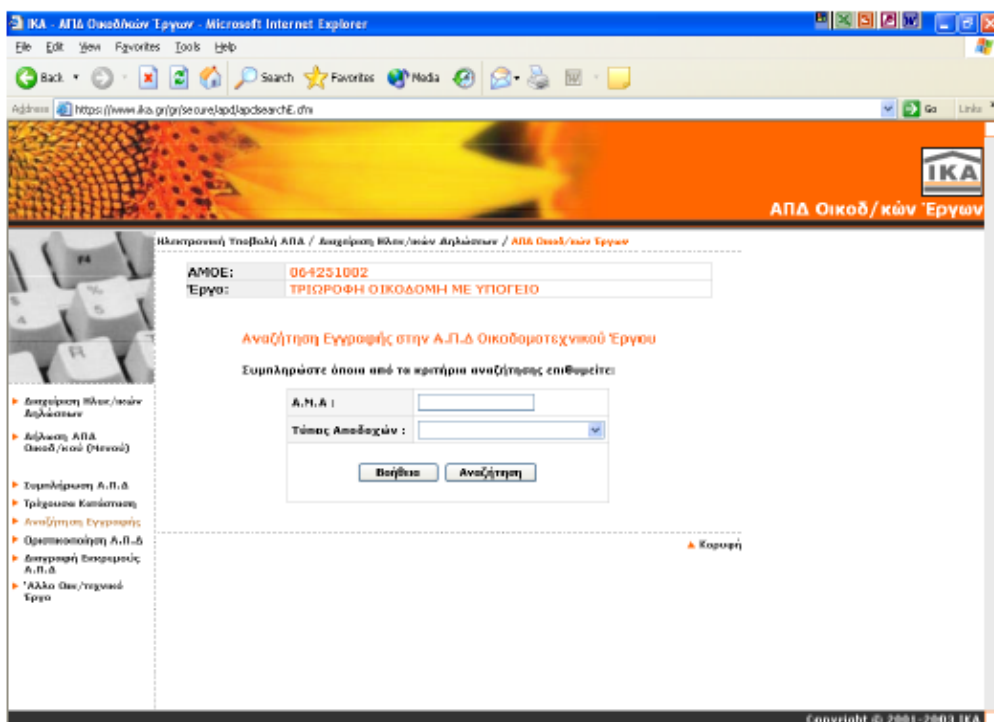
IKA - ΑΠΔ Οικοδ/κών Έργων - Microsoft Internet Explorer

File Edit View Favorites Tools Help

Back Search Favorites Media

Address https://www.ika.gr/gr/secure/apd/apdsearchE.cfm Go Links

IKA

ΑΠΔ Οικοδ/κών Έργων

Ηλεκτρονική Υποβολή ΑΠΔ / Διαχείριση Ηλεκ/κών Δηλώσεων / ΑΠΔ Οικοδ/κών Έργων

| ΑΜΟΕ: | 064251002 |
|---|---|
| Έργο: | ΤΡΙΩΡΟΦΗ ΟΙΚΟΔΟΜΗ ΜΕ ΥΠΟΓΕΙΟ |

Αναζήτηση Εγγραφής στην Α.Π.Δ Οικοδομοτεχνικού Έργου

Συμπληρώστε όποια από τα κριτήρια αναζήτησης επιθυμείτε:

Α.Μ.Α :

Τύπος Αποδοχών :

Βοήθεια Αναζήτηση

Διαχείριση Ηλεκ/κών Δηλώσεων

Δήλωση ΑΠΔ Οικοδ/κού (Νέου)

Συμπλήρωση Α.Π.Δ

Τρέχουσα Κατάσταση

Αναζήτηση Εγγραφής

Οριστικοποίηση Α.Π.Δ

Διαγραφή Εκκρεμούς Α.Π.Δ

'Αλλο Οικ/τεχνικό Έργο

Κορυφή

Copyright © 2001-2003 IKA